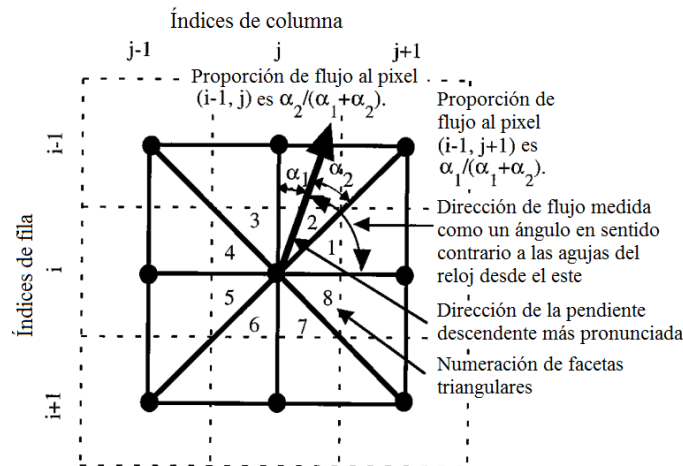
Índices de columna

j-1

j

j+1

Proporción de flujo al pixel (i-1, j) es $\alpha_2/(\alpha_1+\alpha_2)$.

Proporción de flujo al pixel (i-1, j+1) es $\alpha_1/(\alpha_1+\alpha_2)$.

Índices de fila

i-1

i

i+1

$\alpha_1$

$\alpha_2$

3

2

4

1

5

8

6

7

Dirección de flujo medida como un ángulo en sentido contrario a las agujas del reloj desde el este

Dirección de la pendiente descendente más pronunciada

Numeración de facetas triangulares